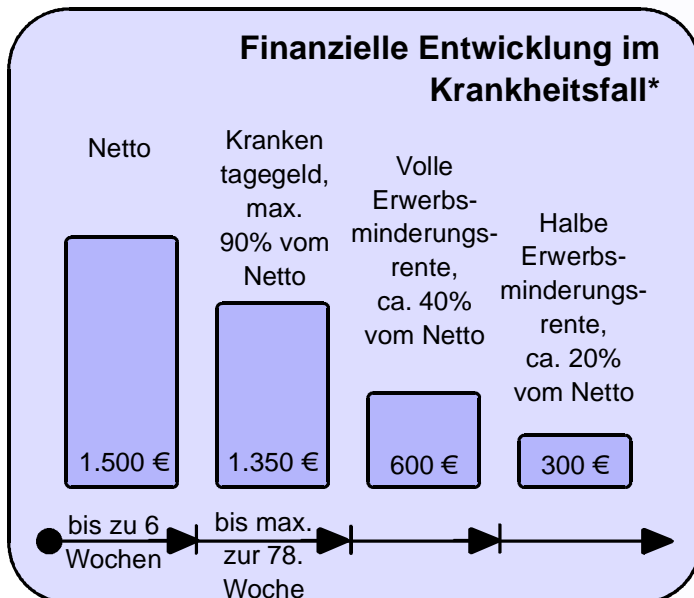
Finanzielle Entwicklung im Krankheitsfall*

Netto

1.500 €

Kranken tagegeld, max. 90% vom Netto

1.350 €

Volle Erwerbsminderungsrente, ca. 40% vom Netto

600 €

Halbe Erwerbsminderungsrente, ca. 20% vom Netto

300 €

bis zu 6 Wochen

bis max. zur 78. Woche